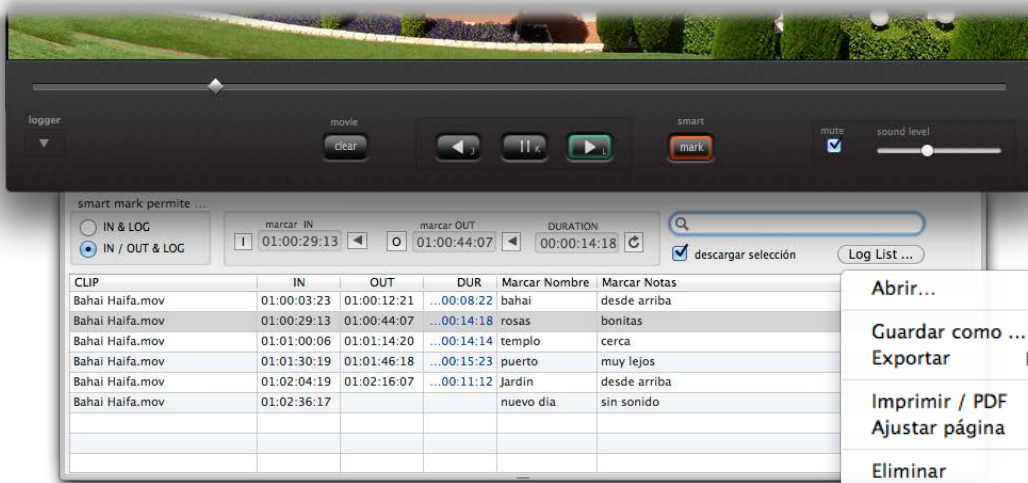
logger

movie

clear

J

K

L

smart

mark

mute

sound level

smart mark permite ...

IN & LOG

IN / OUT & LOG

marcar IN

I 01:00:29:13

marcar OUT

O 01:00:44:07

DURATION

00:00:14:18

descargar selección

Log List ...

| CLIP | IN | OUT | DUR | Marcar Nombre | Marcar Notas |
|---|---|---|---|---|---|
| Bahai Haifa.mov | 01:00:03:23 | 01:00:12:21 | ...00:08:22 | bahai | desde arriba |
| Bahai Haifa.mov | 01:00:29:13 | 01:00:44:07 | ...00:14:18 | rosas | bonitas |
| Bahai Haifa.mov | 01:01:00:06 | 01:01:14:20 | ...00:14:14 | templo | cerca |
| Bahai Haifa.mov | 01:01:30:19 | 01:01:46:18 | ...00:15:23 | puerto | muy lejos |
| Bahai Haifa.mov | 01:02:04:19 | 01:02:16:07 | ...00:11:12 | Jardin | desde arriba |
| Bahai Haifa.mov | 01:02:36:17 | | | nuevo dia | sin sonido |

Abrir...

Guardar como ...

Exportar

Imprimir / PDF

Ajustar página

Eliminar